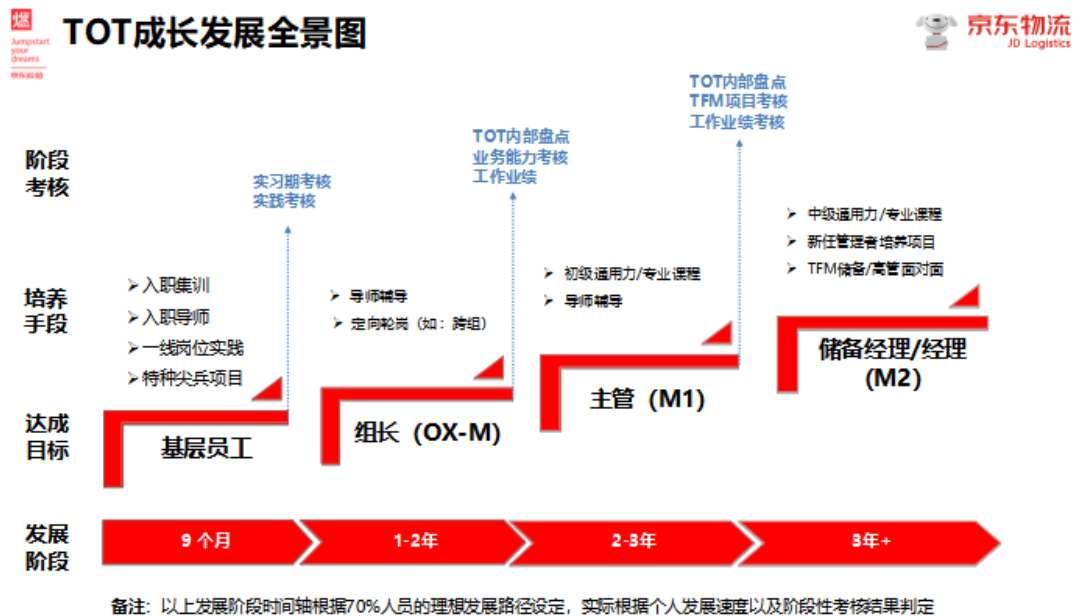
燃
Jumpstart your dreams
京东校招

TOT成长发展全景图

京东物流
JD Logistics

阶段
考核

培养
手段

达成
目标

发展
阶段

实习期考核
实践考核

➢入职集训
➢入职导师
➢一线岗位实践
➢特种尖兵项目

基层员工

TOT内部盘点
业务能力考核
工作业绩

➢ 导师辅导
➢ 定向轮岗（如：跨组）

组长（OX-M）

TOT内部盘点
TFM项目考核
工作业绩考核

➢ 初级通用力/专业课程
➢ 导师辅导

主管（M1）

➢ 中级通用力/专业课程
➢ 新任管理者培养项目
➢ TFM储备/高管面对面

储备经理/经理
(M2)

9 个月

1-2年

2-3年

3年+

备注：以上发展阶段时间轴根据70%人员的理想发展路径设定，实际根据个人发展速度以及阶段性考核结果判定